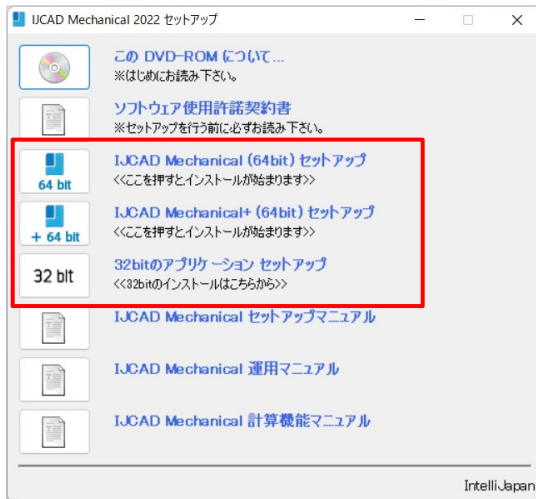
IJCAD Mechanical 2022 セットアップ

この DVD-ROM について…
※はじめにお読み下さい。

ソフトウェア使用許諾契約書
※セットアップを行う前に必ずお読み下さい。

64 bit
IJCAD Mechanical (64bit) セットアップ
<<ここを押すとインストールが始まります>>

+ 64 bit
IJCAD Mechanical+ (64bit) セットアップ
<<ここを押すとインストールが始まります>>

32 bit
32bitのアプリケーション セットアップ
<<32bitのインストールはこちらから>>

IJCAD Mechanical セットアップマニュアル

IJCAD Mechanical 運用マニュアル

IJCAD Mechanical 計算機能マニュアル

IntelliJapan